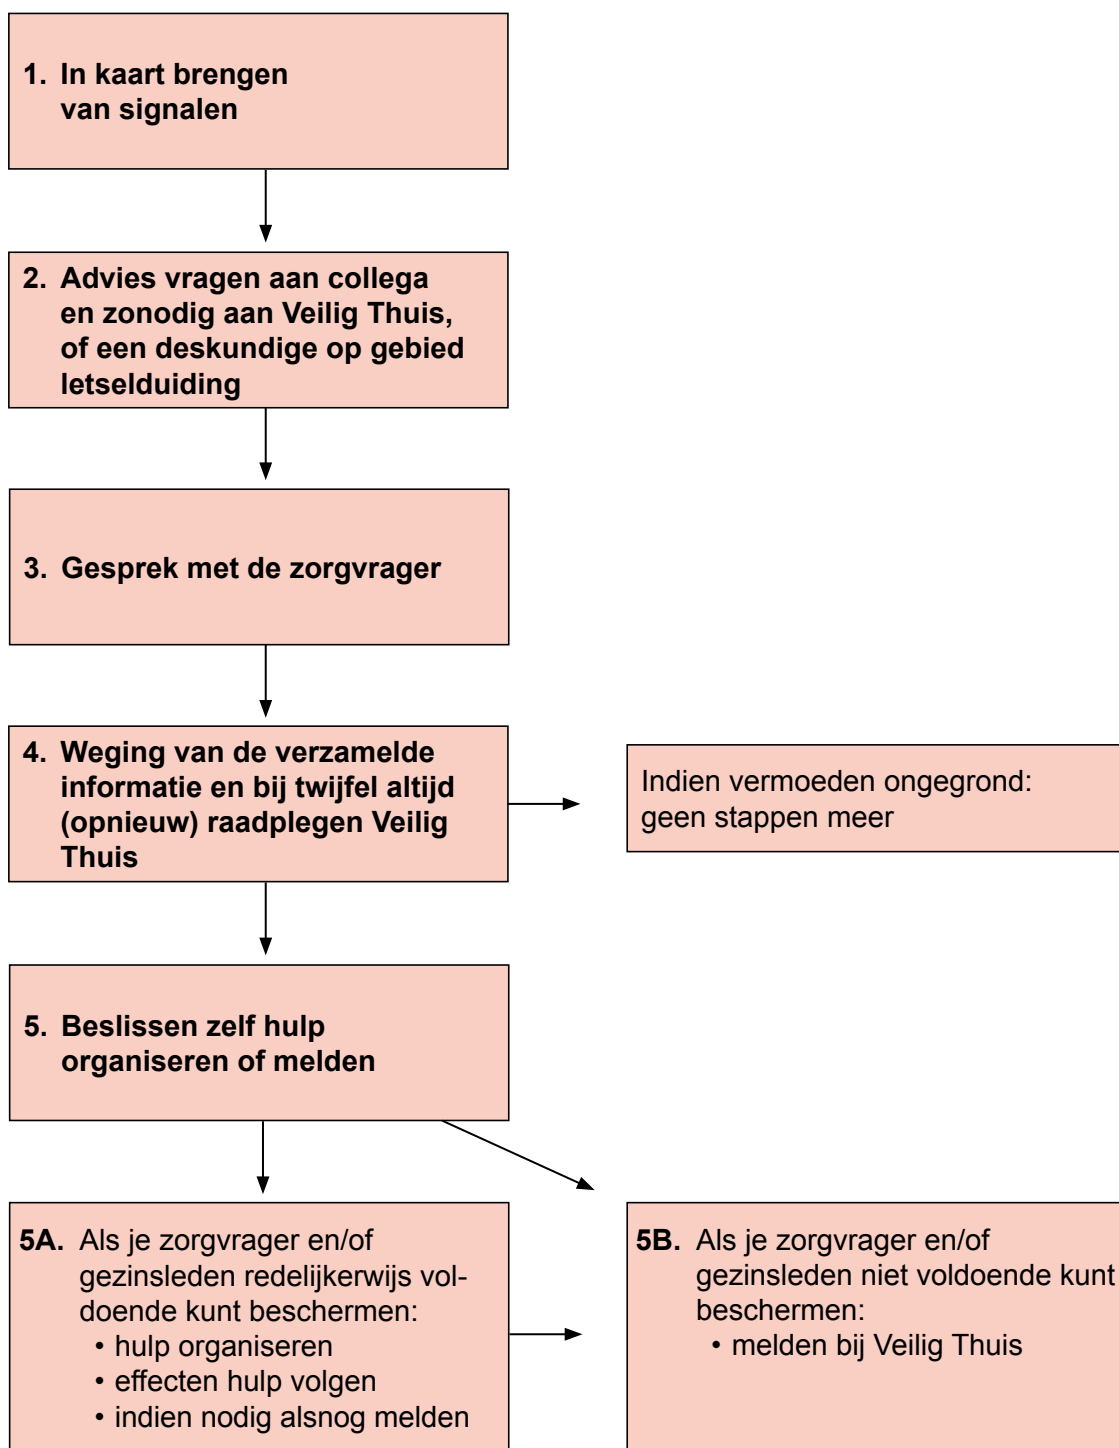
1. In kaart brengen van signalen

2. Advies vragen aan collega en zonodig aan Veilig Thuis, of een deskundige op gebied letselduiding

3. Gesprek met de zorgvrager

4. Weging van de verzamelde informatie en bij twijfel altijd (opnieuw) raadplegen Veilig Thuis

Indien vermoeden ongegrond: geen stappen meer

5. Beslissen zelf hulp organiseren of melden

5A. Als je zorgvrager en/of gezinsleden redelijkerwijs voldoende kunt beschermen:
• hulp organiseren
• effecten hulp volgen
• indien nodig alsnog melden

5B. Als je zorgvrager en/of gezinsleden niet voldoende kunt beschermen:
• melden bij Veilig Thuis